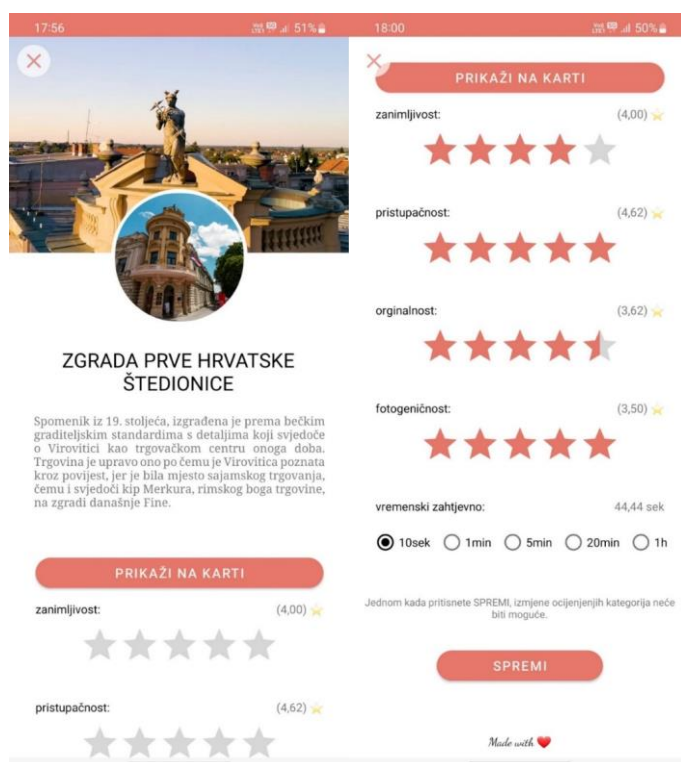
17:56 51%

ZGRADA PRVE HRVATSKE ŠTEDIONICE

Spomenik iz 19. stoljeća, izgrađena je prema bečkim graditeljskim standardima s detaljima koji svjedoče o Virovitici kao trgovačkom centru onoga doba. Trgovina je upravo ono po čemu je Virovitica poznata kroz povijest, jer je bila mjesto sajamskog trgovanja, čemu i svjedoči kip Merkura, rimskog boga trgovine, na zgradi današnje Fine.

PRIKAŽI NA KARTI

zanimljivost: (4,00)

pristupačnost: (4,62)

18:00 50%

PRIKAŽI NA KARTI

zanimljivost: (4,00)

pristupačnost: (4,62)

orginalnost: (3,62)

fotogeničnost: (3,50)

vremenski zahtjevno: 44,44 sek

10sek 1min 5min 20min 1h

Jednom kada pritisnete SPREMI, izmjene ocijenjenjih kategorija neće biti moguće.

SPREMI

Made with